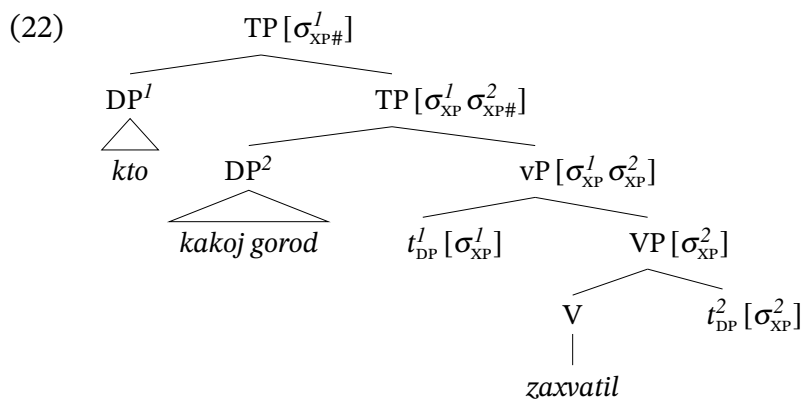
(22)

TP [$\sigma^{1}_{XP\#}$]

DP$^{1}$

*kto*

TP [$\sigma^{1}_{XP}$ $\sigma^{2}_{XP\#}$]

DP$^{2}$

*kakoj gorod*

vP [$\sigma^{1}_{XP}$ $\sigma^{2}_{XP}$]

$t^{1}_{DP}$ [$\sigma^{1}_{XP}$]

VP [$\sigma^{2}_{XP}$]

V

*zaxvatil*

$t^{2}_{DP}$ [$\sigma^{2}_{XP}$]